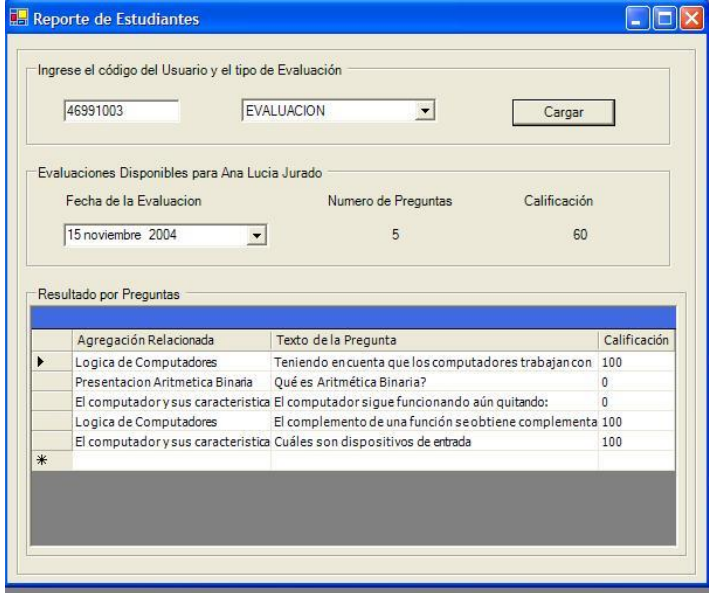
Reporte de Estudiantes

Ingrese el código del Usuario y el tipo de Evaluación

46991003

EVALUACION

Cargar

Evaluaciones Disponibles para Ana Lucia Jurado

Fecha de la Evaluacion

Numero de Preguntas

Calificación

15 noviembre 2004

5

60

Resultado por Preguntas

| | Agregación Relacionada | Texto de la Pregunta | Calificación |
|---|---|---|---|
| ▶ | Logica de Computadores | Teniendo en cuenta que los computadores trabajan con | 100 |
| | Presentacion Aritmetica Binaria | Qué es Aritmética Binaria? | 0 |
| | El computador y sus caracteristica | El computador sigue funcionando aún quitando: | 0 |
| | Logica de Computadores | El complemento de una función se obtiene complementa | 100 |
| | El computador y sus caracteristica | Cuáles son dispositivos de entrada | 100 |
| * | | | |